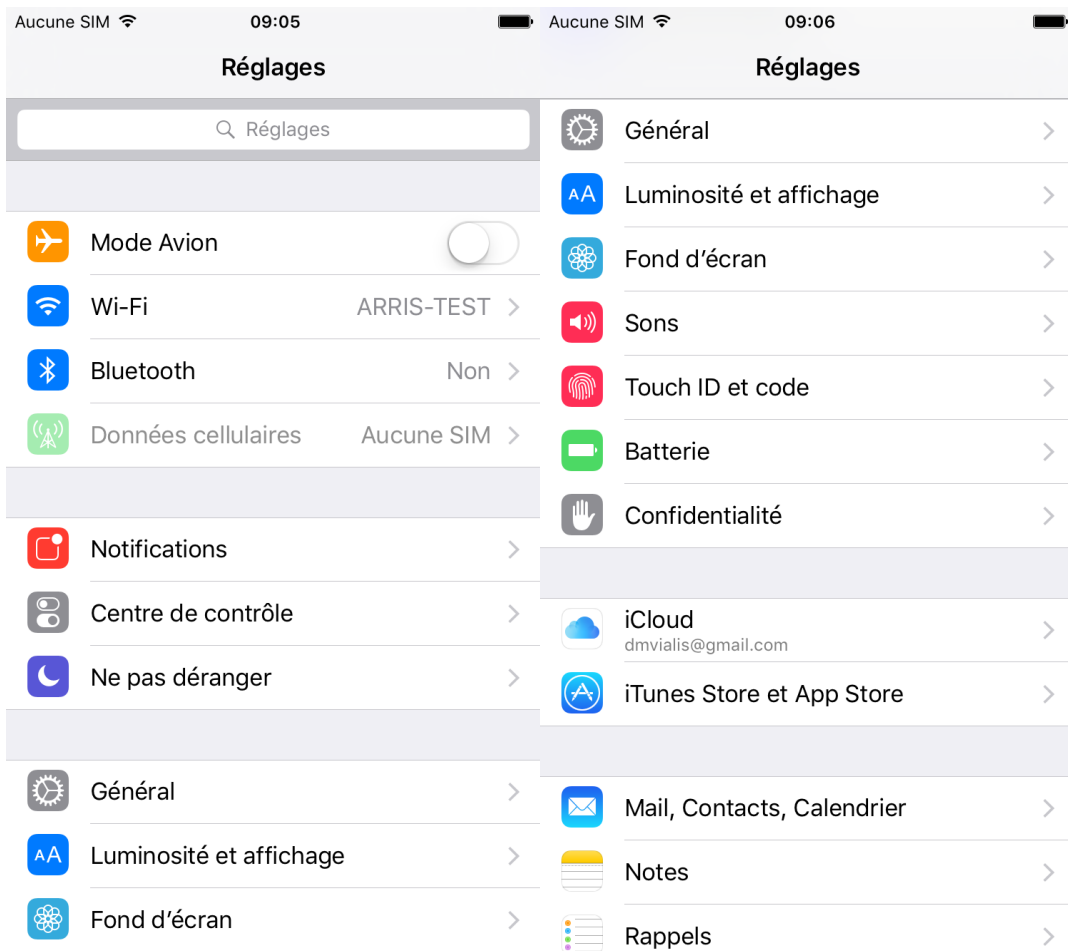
Aucune SIM 09:05

Réglages

Réglages

Mode Avion

Wi-Fi ARRIS-TEST

Bluetooth Non

Données cellulaires Aucune SIM

Notifications

Centre de contrôle

Ne pas déranger

Général

Luminosité et affichage

Fond d'écran

Aucune SIM 09:06

Réglages

Général

Luminosité et affichage

Fond d'écran

Sons

Touch ID et code

Batterie

Confidentialité

iCloud
dmvialis@gmail.com

iTunes Store et App Store

Mail, Contacts, Calendrier

Notes

Rappels